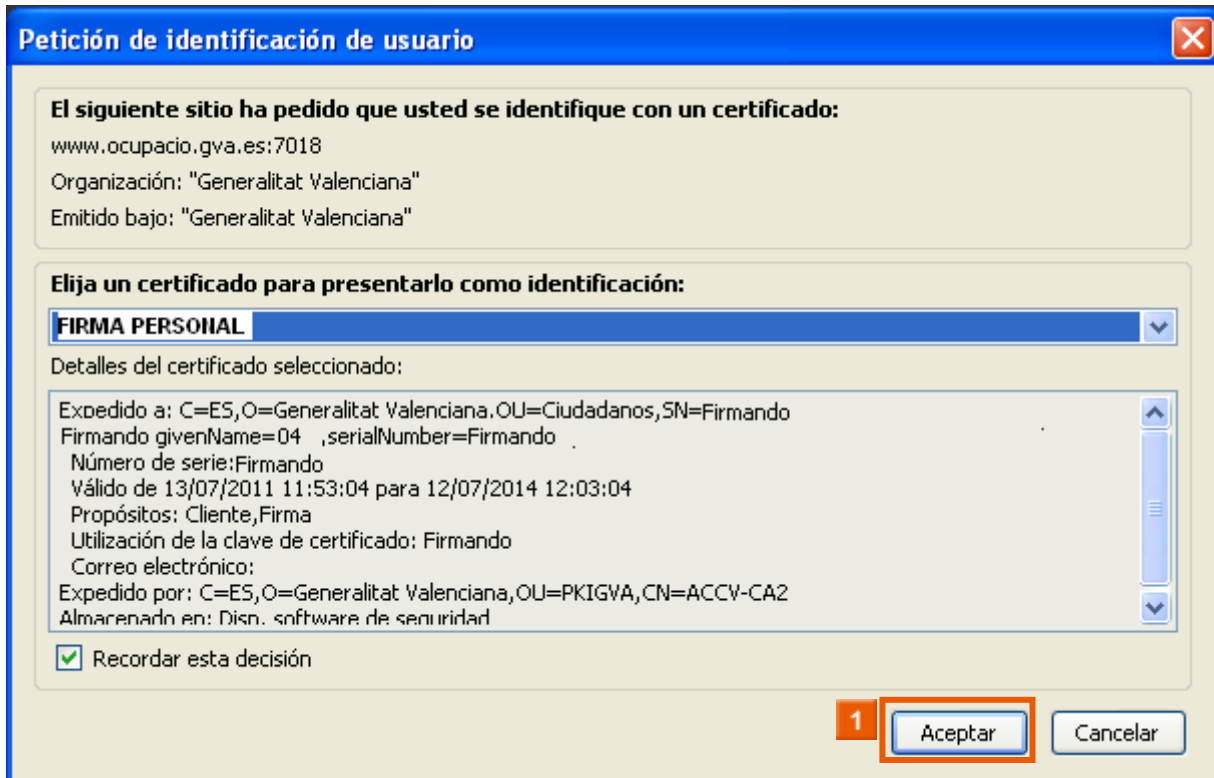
Petición de identificación de usuario

El siguiente sitio ha pedido que usted se identifique con un certificado:

www.ocupacio.gva.es:7018

Organización: "Generalitat Valenciana"

Emitido bajo: "Generalitat Valenciana"

Elija un certificado para presentarlo como identificación:

FIRMA PERSONAL

Detalles del certificado seleccionado:

Expedido a: C=ES,O=Generalitat Valenciana.OU=Ciudadanos,SN=Firmando Firmando givenName=04 ,serialNumber=Firmando
Número de serie:Firmando
Válido de 13/07/2011 11:53:04 para 12/07/2014 12:03:04
Propósitos: Cliente,Firma
Utilización de la clave de certificado: Firmando
Correo electrónico:
Expedido por: C=ES,O=Generalitat Valenciana,OU=PKIGVA,CN=ACCV-CA2
Almacenado en: Disp. software de seguridad

Recordar esta decisión

1

Aceptar

Cancelar